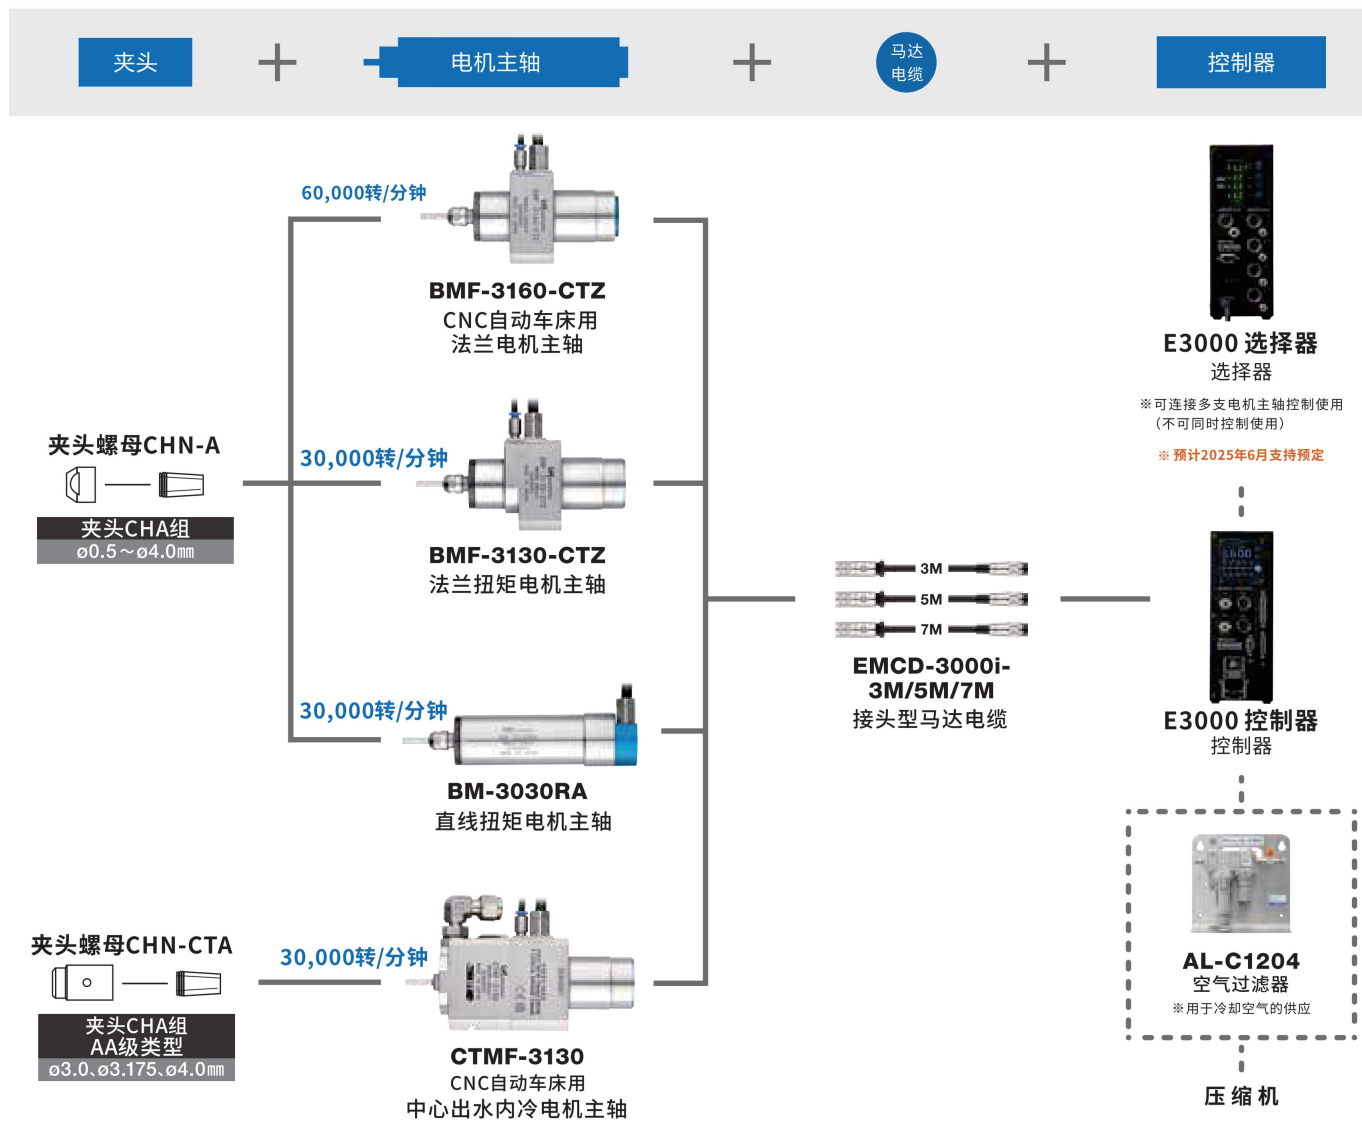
夹头 + 电机主轴 + 马达电缆 + 控制器

60,000转/分钟
BMF-3160-CTZ
CNC自动车床用
法兰电机主轴

30,000转/分钟
BMF-3130-CTZ
法兰扭矩电机主轴

30,000转/分钟
BM-3030RA
直线扭矩电机主轴

30,000转/分钟
CTMF-3130
CNC自动车床用
中心出水内冷电机主轴

夹头螺母CHN-A
夹头CHA组
ø0.5～ø4.0㎜

夹头螺母CHN-CTA
夹头CHA组
AA级类型
ø3.0、ø3.175、ø4.0㎜

3M
5M
7M
EMCD-3000i-3M/5M/7M
接头型马达电缆

E3000 选择器
选择器
※可连接多支电机主轴控制使用（不可同时控制使用）
※ 预计2025年6月支持预定

E3000 控制器
控制器

AL-C1204
空气过滤器
※用于冷却空气的供应

压 缩 机